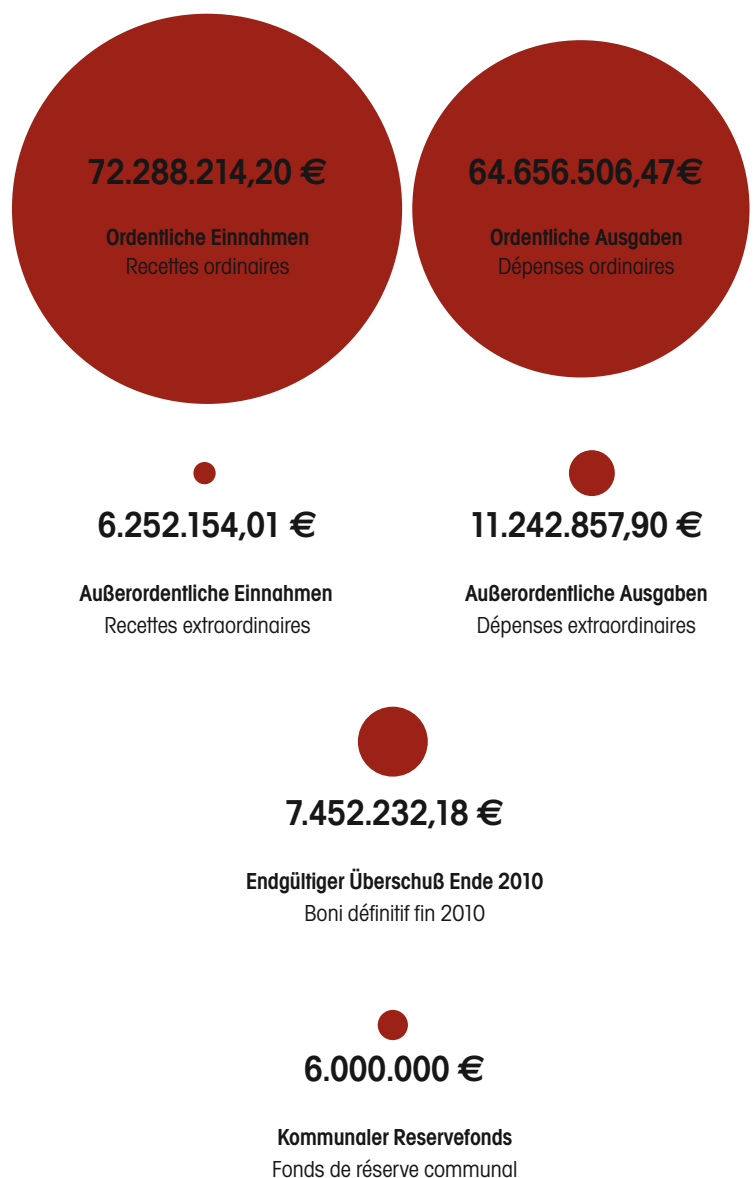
72.288.214,20 €

Ordentliche Einnahmen
Recettes ordinaires

64.656.506,47€

Ordentliche Ausgaben
Dépenses ordinaires

6.252.154,01 €

Außerordentliche Einnahmen
Recettes extraordinaires

11.242.857,90 €

Außerordentliche Ausgaben
Dépenses extraordinaires

7.452.232,18 €

Endgültiger Überschuß Ende 2010
Boni définitif fin 2010

6.000.000 €

Kommunaler Reservefonds
Fonds de réserve communal